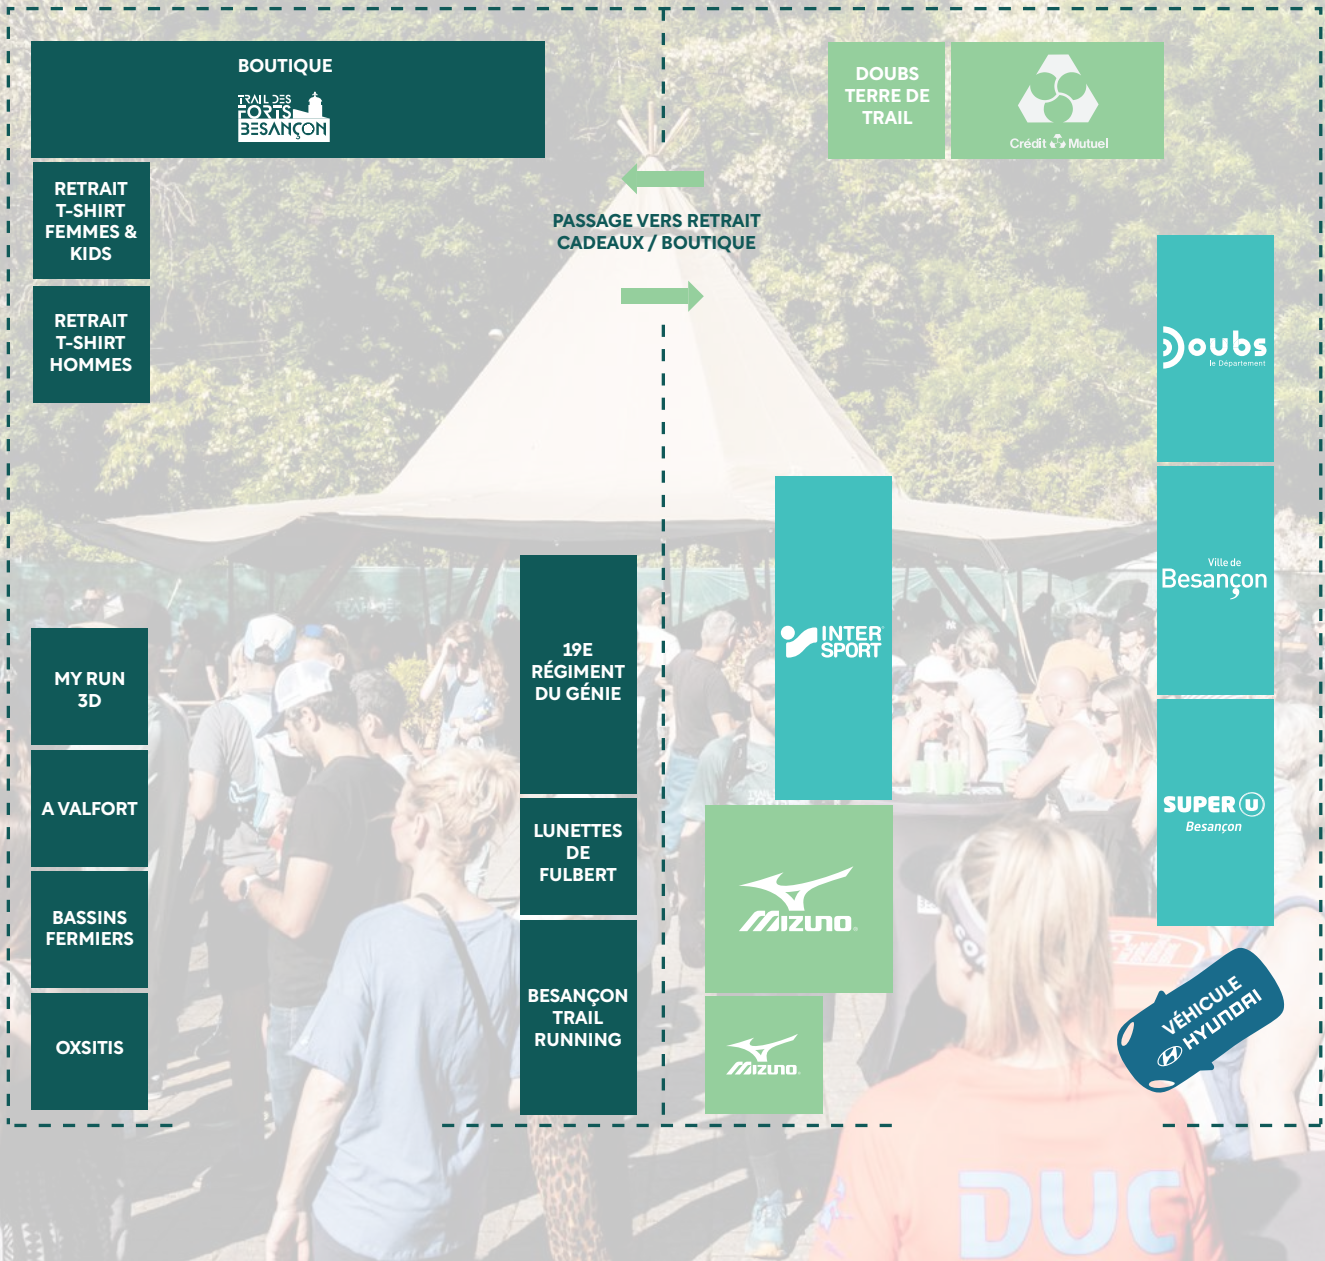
BOUTIQUE

TRAIL DES FORTS BESANÇON

RETRAIT T-SHIRT FEMMES & KIDS

RETRAIT T-SHIRT HOMMES

PASSAGE VERS RETRAIT CADEAUX / BOUTIQUE

DOUBS TERRE DE TRAIL

Crédit Mutuel

Doubs le Département

Ville de Besançon

INTER SPORT

SUPER U Besançon

MY RUN 3D

A VALFORT

BASSINS FERMIERS

OXSITIS

19E RÉGIMENT DU GÉNIE

LUNETTES DE FULBERT

BESANÇON TRAIL RUNNING

Mizuno

Mizuno

VÉHICULE HYUNDAI

DUC